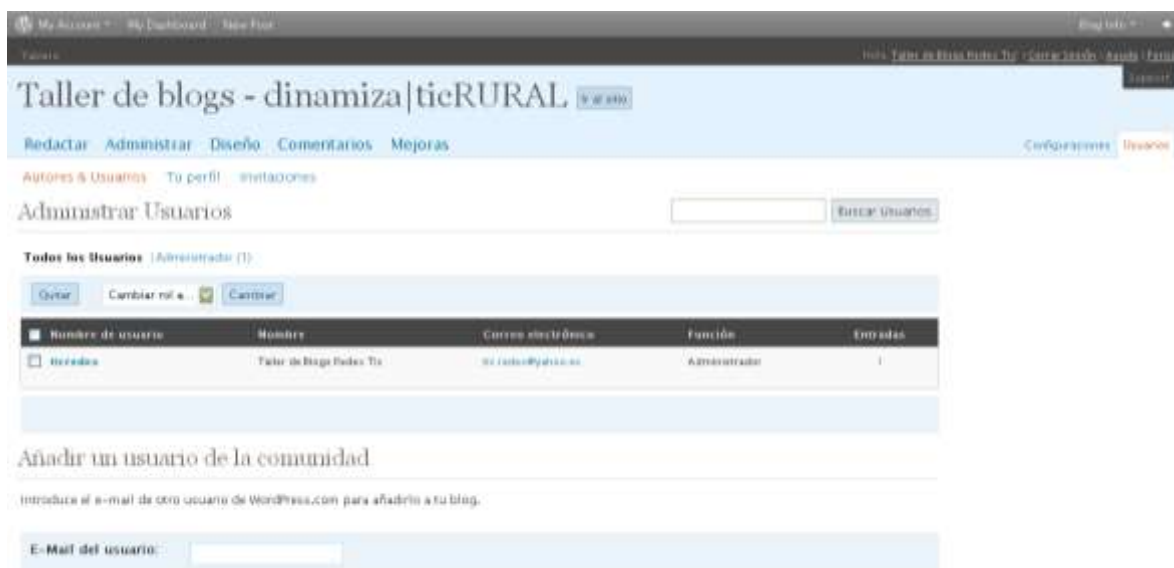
My Account · My Dashboard · New Post

Blog Info ·

Tablero

Hola, Taller de Blogs Redes Tic | Cerrar Sesión | Ayuda | Foros

Support

Taller de blogs - dinamiza|ticRURAL Ir al sitio

Redactar Administrar Diseño Comentarios Mejoras

Configuraciones Usuarios

Autores & Usuarios Tu perfil Invitaciones

Administrar Usuarios

Buscar Usuarios

Todos los Usuarios | Administrador (1)

Quitar Cambiar rol a... Cambiar

| Nombre de usuario | Nombre | Correo electrónico | Función | Entradas |
|---|---|---|---|---|
| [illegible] | Taller de Blogs Redes Tic | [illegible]@yahoo.es | Administrador | 1 |

Añadir un usuario de la comunidad

Introduce el e-mail de otro usuario de WordPress.com para añadirlo a tu blog.

E-Mail del usuario: